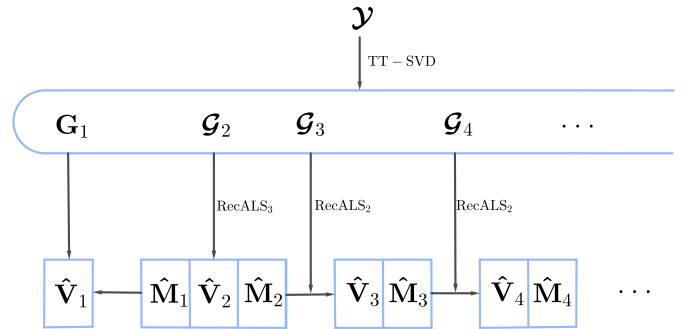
$\mathcal{Y}$

$\mathrm{TT-SVD}$

$\mathbf{G}_1$ $\mathcal{G}_2$ $\mathcal{G}_3$ $\mathcal{G}_4$ $\cdots$

$\mathrm{RecALS}_3$ $\mathrm{RecALS}_2$ $\mathrm{RecALS}_2$

$\hat{\mathbf{V}}_1$ $\hat{\mathbf{M}}_1$ $\hat{\mathbf{V}}_2$ $\hat{\mathbf{M}}_2$ $\hat{\mathbf{V}}_3$ $\hat{\mathbf{M}}_3$ $\hat{\mathbf{V}}_4$ $\hat{\mathbf{M}}_4$ $\cdots$